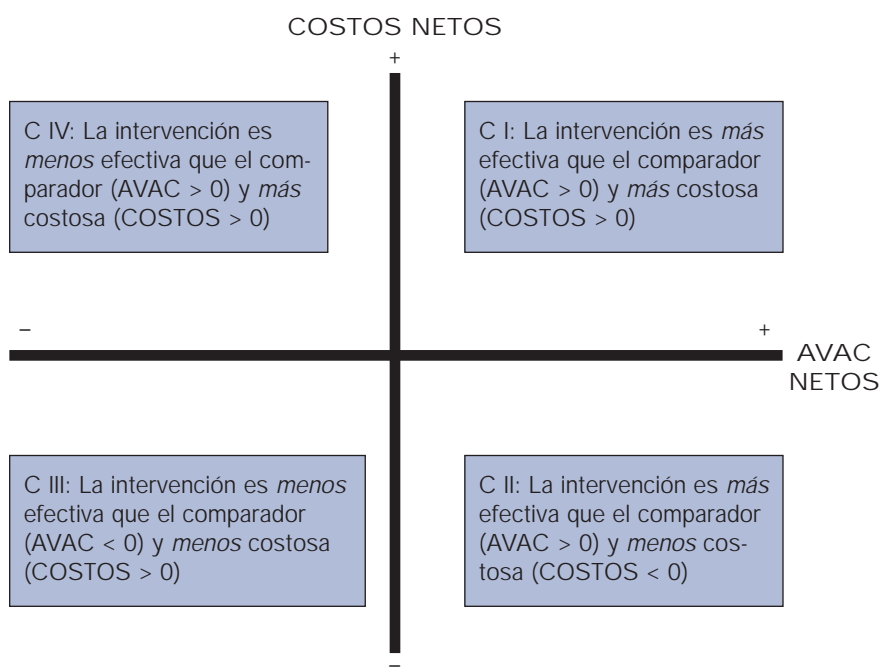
COSTOS NETOS

+

C IV: La intervención es *menos* efectiva que el comparador (AVAC > 0) y *más* costosa (COSTOS > 0)

C I: La intervención es *más* efectiva que el comparador (AVAC > 0) y *más* costosa (COSTOS > 0)

–

+

AVAC NETOS

C III: La intervención es *menos* efectiva que el comparador (AVAC < 0) y *menos* costosa (COSTOS > 0)

C II: La intervención es *más* efectiva que el comparador (AVAC > 0) y *menos* costosa (COSTOS < 0)

–